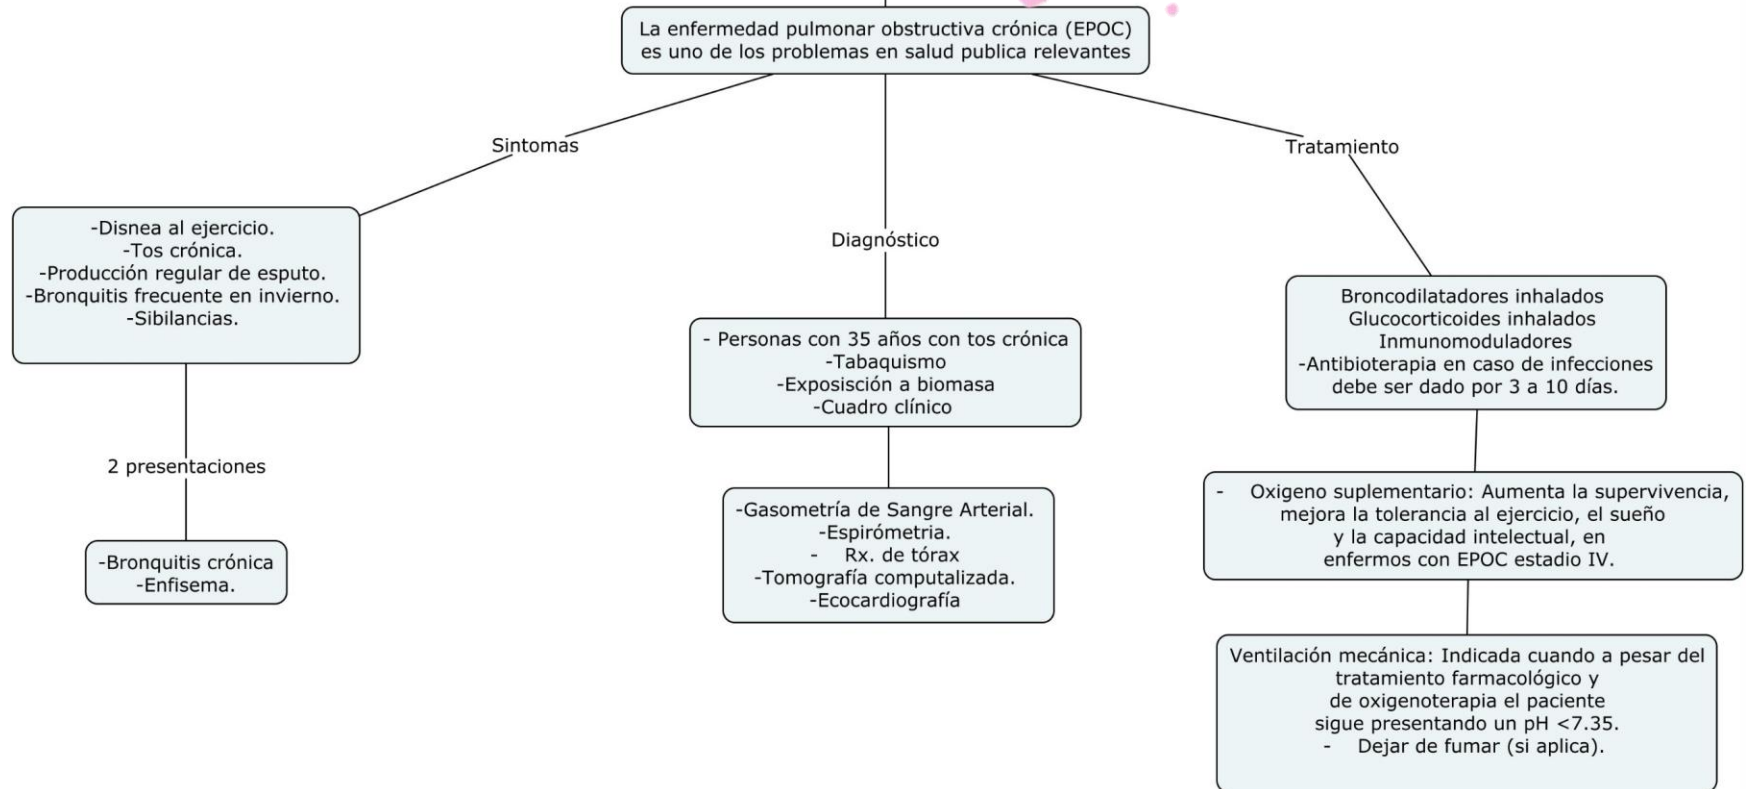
La enfermedad pulmonar obstructiva crónica (EPOC) es uno de los problemas en salud publica relevantes

Sintomas

-Disnea al ejercicio.
-Tos crónica.
-Producción regular de esputo.
-Bronquitis frecuente en invierno.
-Sibilancias.

2 presentaciones

-Bronquitis crónica
-Enfisema.

Diagnóstico

- Personas con 35 años con tos crónica
-Tabaquismo
-Exposisción a biomasa
-Cuadro clínico

-Gasometría de Sangre Arterial.
-Espirómetria.
- Rx. de tórax
-Tomografía computalizada.
-Ecocardiografía

Tratamiento

Broncodilatadores inhalados
Glucocorticoides inhalados
Inmunomoduladores
-Antibioterapia en caso de infecciones debe ser dado por 3 a 10 días.

- Oxigeno suplementario: Aumenta la supervivencia, mejora la tolerancia al ejercicio, el sueño y la capacidad intelectual, en enfermos con EPOC estadio IV.

Ventilación mecánica: Indicada cuando a pesar del tratamiento farmacológico y de oxigenoterapia el paciente sigue presentando un pH <7.35.
- Dejar de fumar (si aplica).